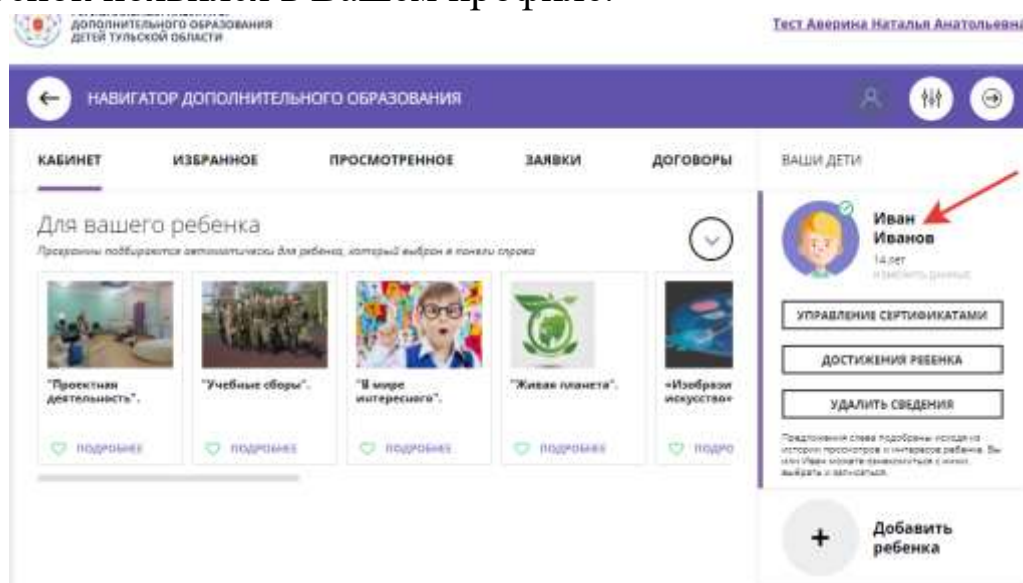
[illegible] в Вашем профиле.

ДОПОЛНИТЕЛЬНОГО ОБРАЗОВАНИЯ ДЕТЕЙ ТУЛЬСКОЙ ОБЛАСТИ

Тест Аверина Наталья Анатольевна

НАВИГАТОР ДОПОЛНИТЕЛЬНОГО ОБРАЗОВАНИЯ

КАБИНЕТ ИЗБРАННОЕ ПРОСМОТРЕННОЕ ЗАЯВКИ ДОГОВОРЫ

ВАШИ ДЕТИ

Для вашего ребенка

Программы подбираются автоматически для ребенка, который выбран в панели справа

"Проектная деятельность".

"Учебные сборы".

"В мире интересного".

"Живая планета".

«Изобрази искусство»

ПОДРОБНЕЕ ПОДРОБНЕЕ ПОДРОБНЕЕ ПОДРОБНЕЕ ПОДРО

Иван Иванов

14 лет

Изменить данные

УПРАВЛЕНИЕ СЕРТИФИКАТАМИ

ДОСТИЖЕНИЯ РЕБЕНКА

УДАЛИТЬ СВЕДЕНИЯ

Предложения слева подобраны исходя из истории просмотров и интересов ребенка. Вы или Иван можете ознакомиться с ними, выбрать и записаться.

Добавить ребенка